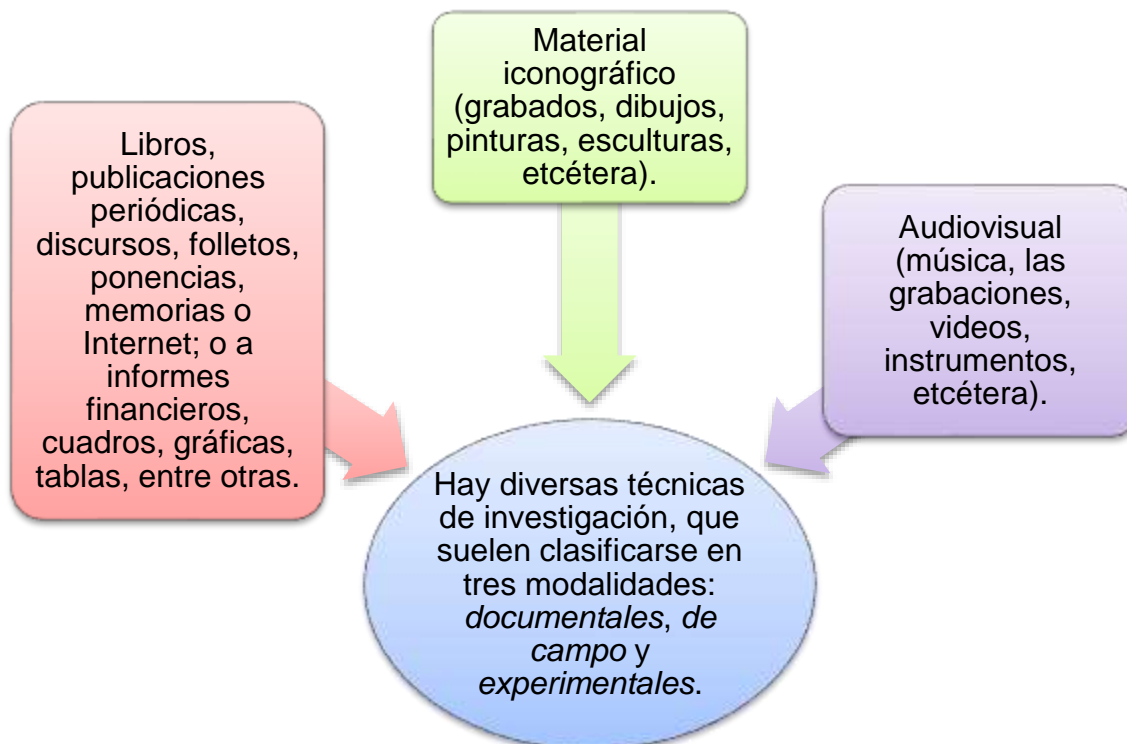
Libros, publicaciones periódicas, discursos, folletos, ponencias, memorias o Internet; o a informes financieros, cuadros, gráficas, tablas, entre otras.

Material iconográfico (grabados, dibujos, pinturas, esculturas, etcétera).

Audiovisual (música, las grabaciones, videos, instrumentos, etcétera).

Hay diversas técnicas de investigación, que suelen clasificarse en tres modalidades: documentales, de campo y experimentales.